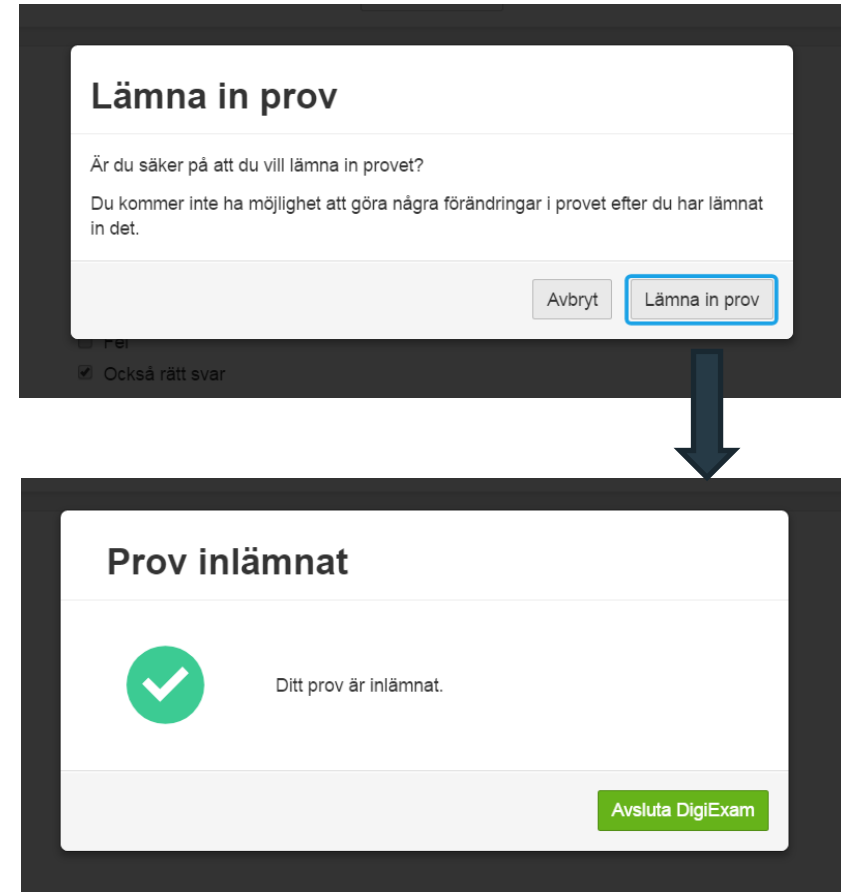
Lämna in prov

Är du säker på att du vill lämna in provet?

Du kommer inte ha möjlighet att göra några förändringar i provet efter du har lämnat in det.

Avbryt Lämna in prov

Fel

Också rätt svar

Prov inlämnat

Ditt prov är inlämnat.

Avsluta DigiExam